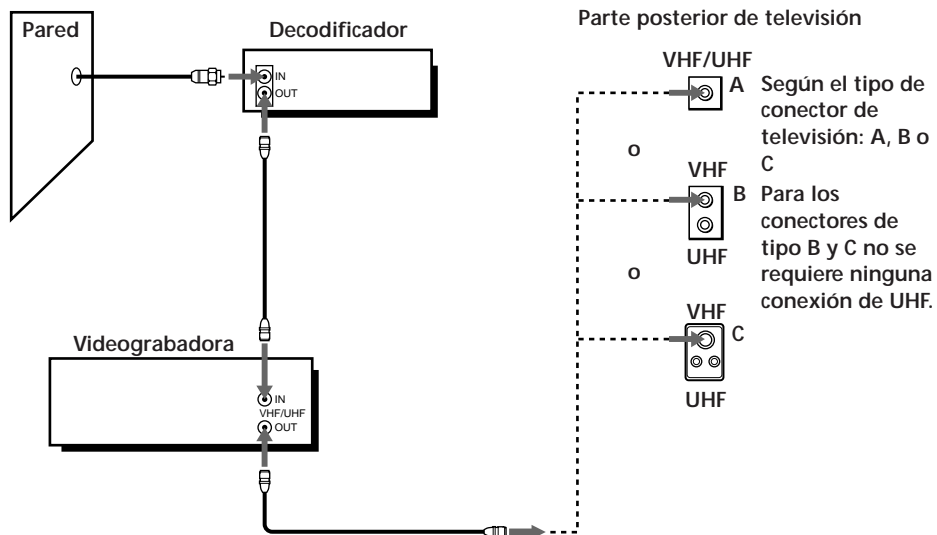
Pared

Decodificador

IN
OUT

Videograbadora

IN
VHF/UHF
OUT

Parte posterior de televisión

VHF/UHF
A Según el tipo de conector de televisión: A, B o C

o

VHF
B Para los conectores de tipo B y C no se requiere ninguna conexión de UHF.
UHF

o

VHF
C
UHF